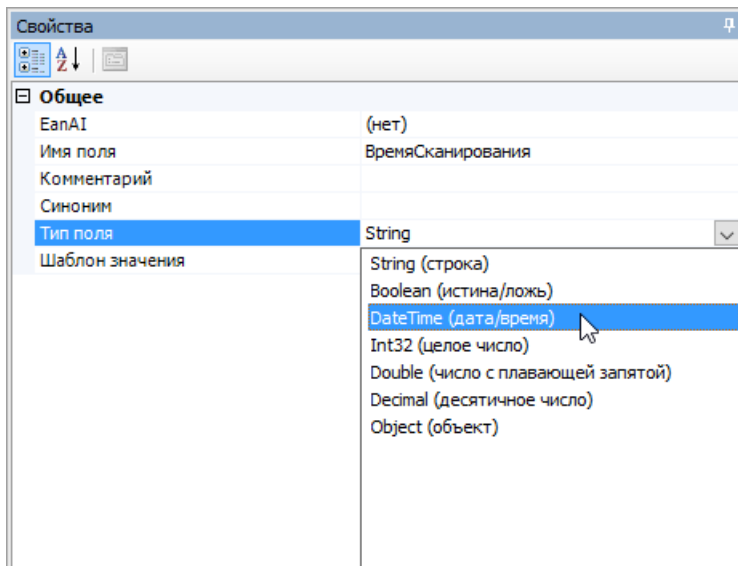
Свойства

Общее

| | |
|---|---|
| EanAI | (нет) |
| Имя поля | ВремяСканирования |
| Комментарий | |
| Синоним | |
| Тип поля | String |
| Шаблон значения | |

String (строка)
Boolean (истина/ложь)
DateTime (дата/время)
Int32 (целое число)
Double (число с плавающей запятой)
Decimal (десятичное число)
Object (объект)